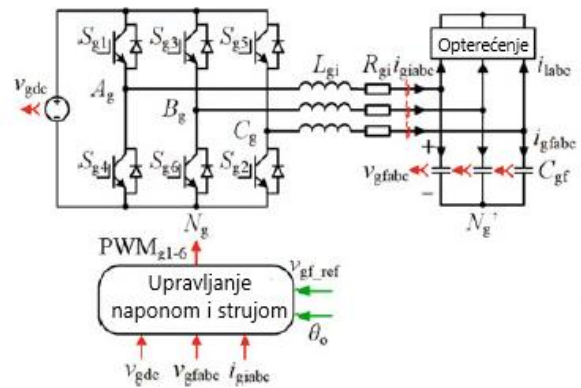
$S_{g1}$ $S_{g3}$ $S_{g5}$
Opterećenje
$v_{gdc}$
$A_g$
$L_{gi}$
$R_{gi}$ $i_{giabc}$
$i_{labc}$
$B_g$
$C_g$
$i_{gfabc}$
+
$v_{gfabc}$
−
$C_{gf}$
$S_{g4}$ $S_{g6}$ $S_{g2}$
$N_g$
$N_g'$
$PWM_{g1\text{-}6}$
$v_{gf\_ref}$
Upravljanje naponom i strujom
$\theta_o$
$v_{gdc}$ $v_{gfabc}$ $i_{giabc}$